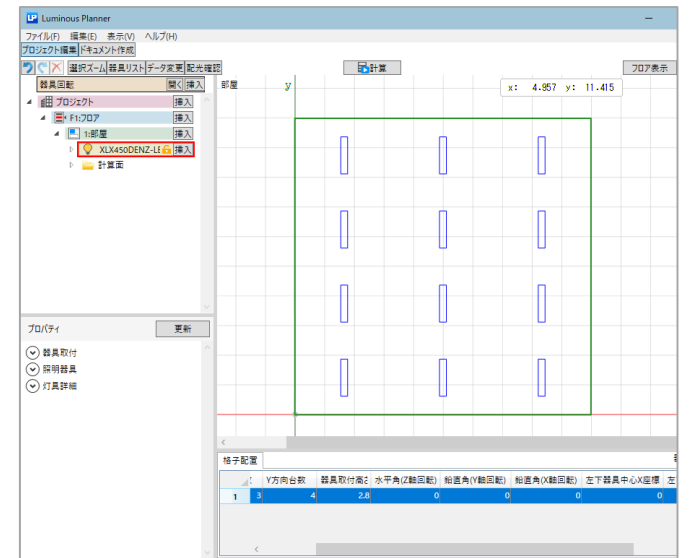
LP Luminous Planner

ファイル(F) 編集(E) 表示(V) ヘルプ(H)

プロジェクト編集 ドキュメント作成

選択ズーム 器具リスト データ変更 配光確認

計算

フロア表示

器具回転 開く 挿入

プロジェクト 挿入

F1:フロア 挿入

1:部屋 挿入

XLX450DENZ-LE 挿入

計算面

部屋

y

x: 4.957 y: 11.415

プロパティ 更新

器具取付

照明器具

灯具詳細

格子配置

| | Y方向台数 | 器具取付高さ | 水平角(Z軸回転) | 鉛直角(Y軸回転) | 鉛直角(X軸回転) | 左下器具中心X座標 | 左 |
|---|---|---|---|---|---|---|---|
| 1 | 3 | 4 | 2.8 | 0 | 0 | 0 | 0 |